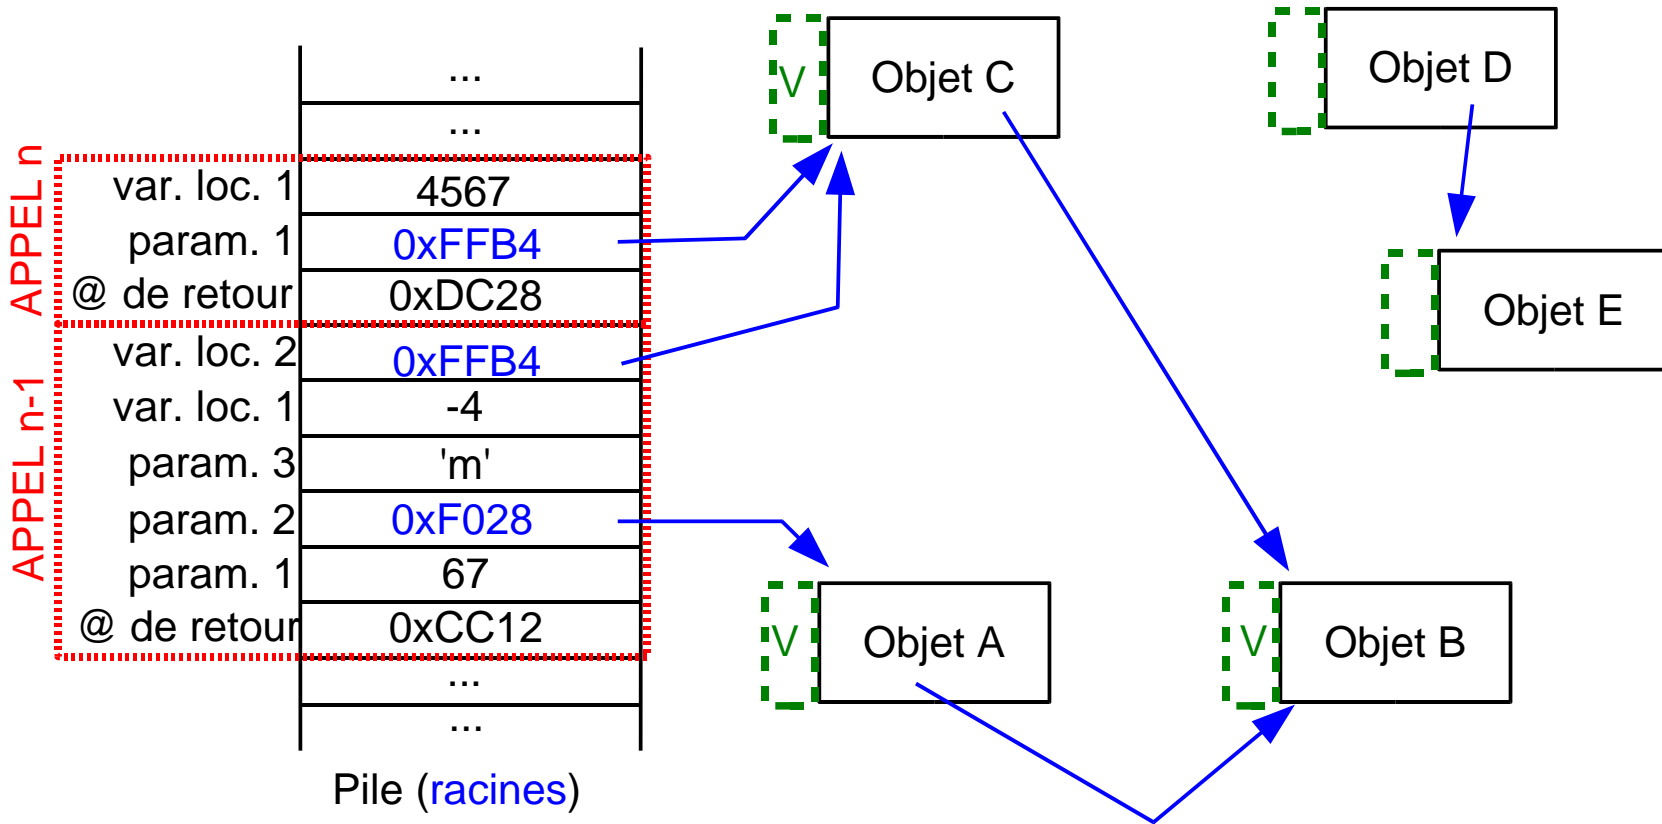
APPEL n
APPEL n-1

| | |
|---|---|
| | ... |
| | ... |
| var. loc. 1 | 4567 |
| param. 1 | 0xFFB4 |
| @ de retour | 0xDC28 |
| var. loc. 2 | 0xFFB4 |
| var. loc. 1 | -4 |
| param. 3 | 'm' |
| param. 2 | 0xF028 |
| param. 1 | 67 |
| @ de retour | 0xCC12 |
| | ... |
| | ... |

Pile (racines)

V
Objet C

Objet D

Objet E

V
Objet A

V
Objet B